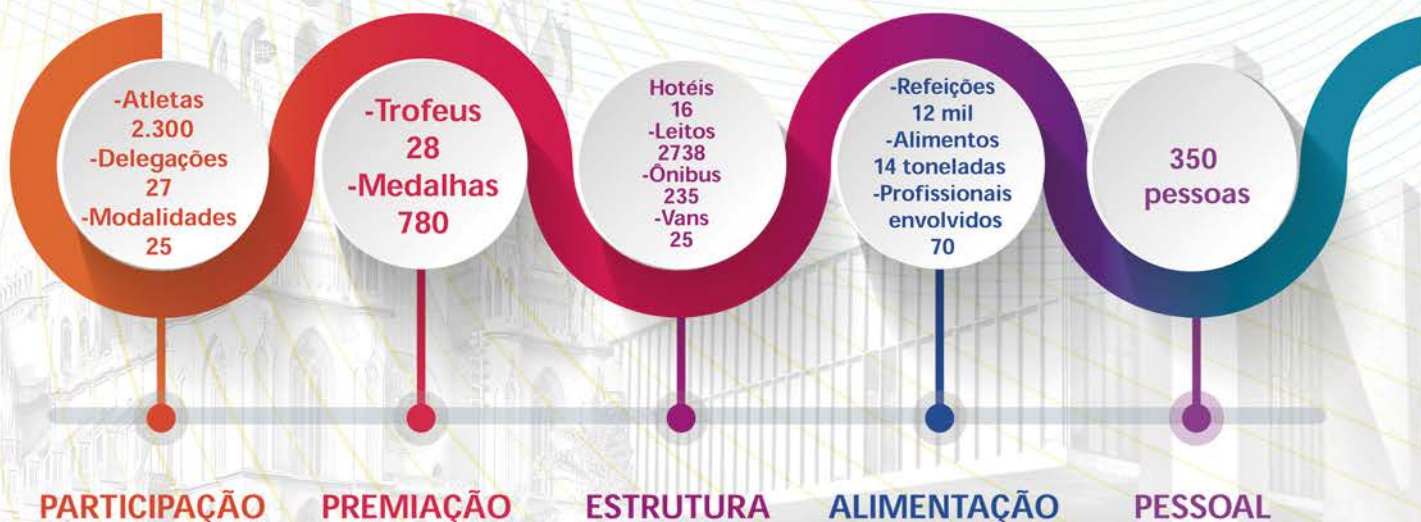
-Atletas
2.300
-Delegações
27
-Modalidades
25

-Trofeus
28
-Medalhas
780

Hotéis
16
-Leitos
2738
-Ônibus
235
-Vans
25

-Refeições
12 mil
-Alimentos
14 toneladas
-Profissionais
envolvidos
70

350
pessoas

PARTICIPAÇÃO PREMIAÇÃO ESTRUTURA ALIMENTAÇÃO PESSOAL